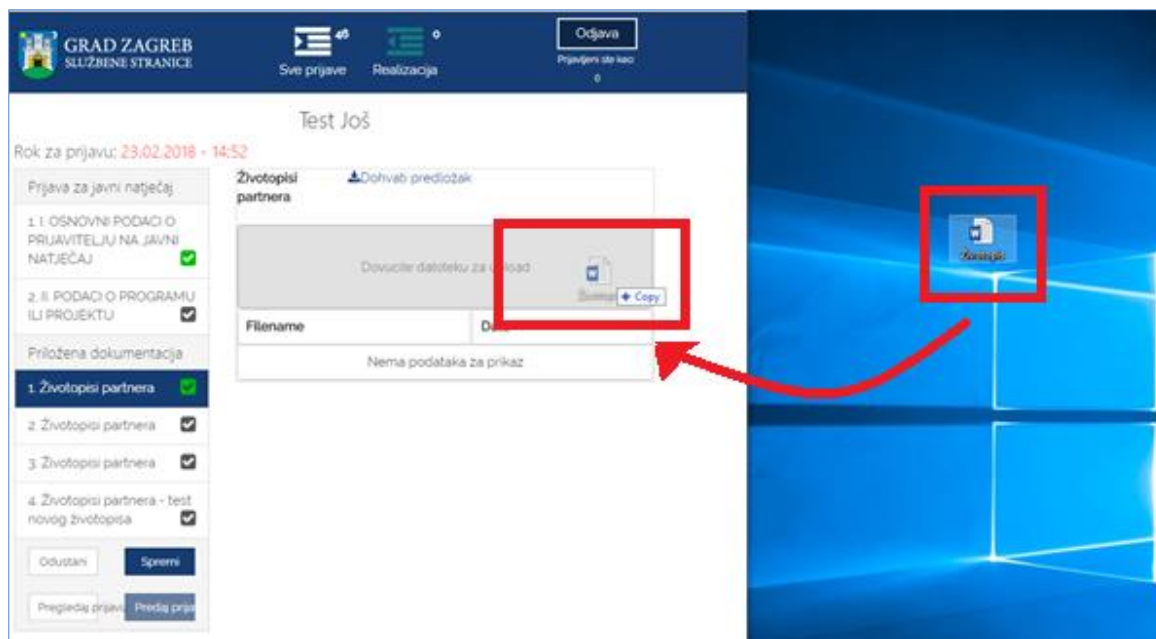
GRAD ZAGREB
SLUŽBENE STRANICE

45
Sve prijave

0
Realizacija

Odjava
Prijavljeni ste kao:
0

Test Još

Rok za prijavu: 23.02.2018 - 14:52

Prijava za javni natječaj

1. I. OSNOVNI PODACI O PRIJAVITELJU NA JAVNI NATJEČAJ

2. II. PODACI O PROGRAMU ILI PROJEKTU

Priložena dokumentacija

1. Životopisi partnera

2. Životopisi partnera

3. Životopisi partnera

4. Životopisi partnera - test novog životopisa

Odustani
Spremi

Pregledaj prijavu
Predaj prija

Životopisi partnera
Dohvati predložak

Dovucite datoteku za upload

Životopisi
+ Copy

| Filename | Date |
|---|---|
| Nema podataka za prikaz | |

Životopisi